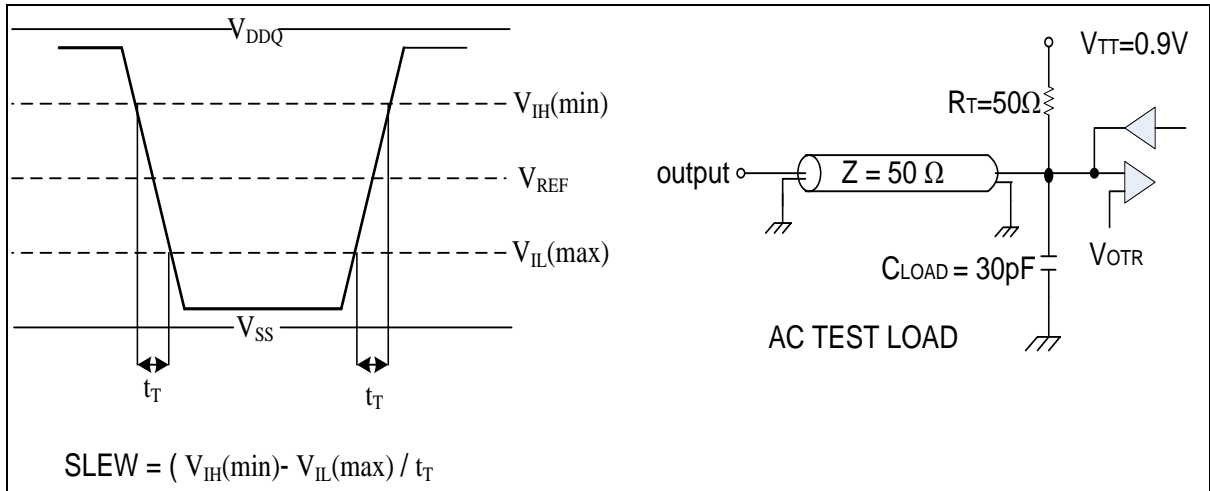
$V_{DDQ}$

$V_{IH}$(min)

$V_{REF}$

$V_{IL}$(max)

$V_{SS}$

$t_T$

$t_T$

SLEW = ( $V_{IH}$(min)- $V_{IL}$(max) / $t_T$

$V_{TT}$=0.9V

$R_T$=50Ω

output

Z = 50 Ω

$C_{LOAD}$ = 30pF

$V_{OTR}$

AC TEST LOAD